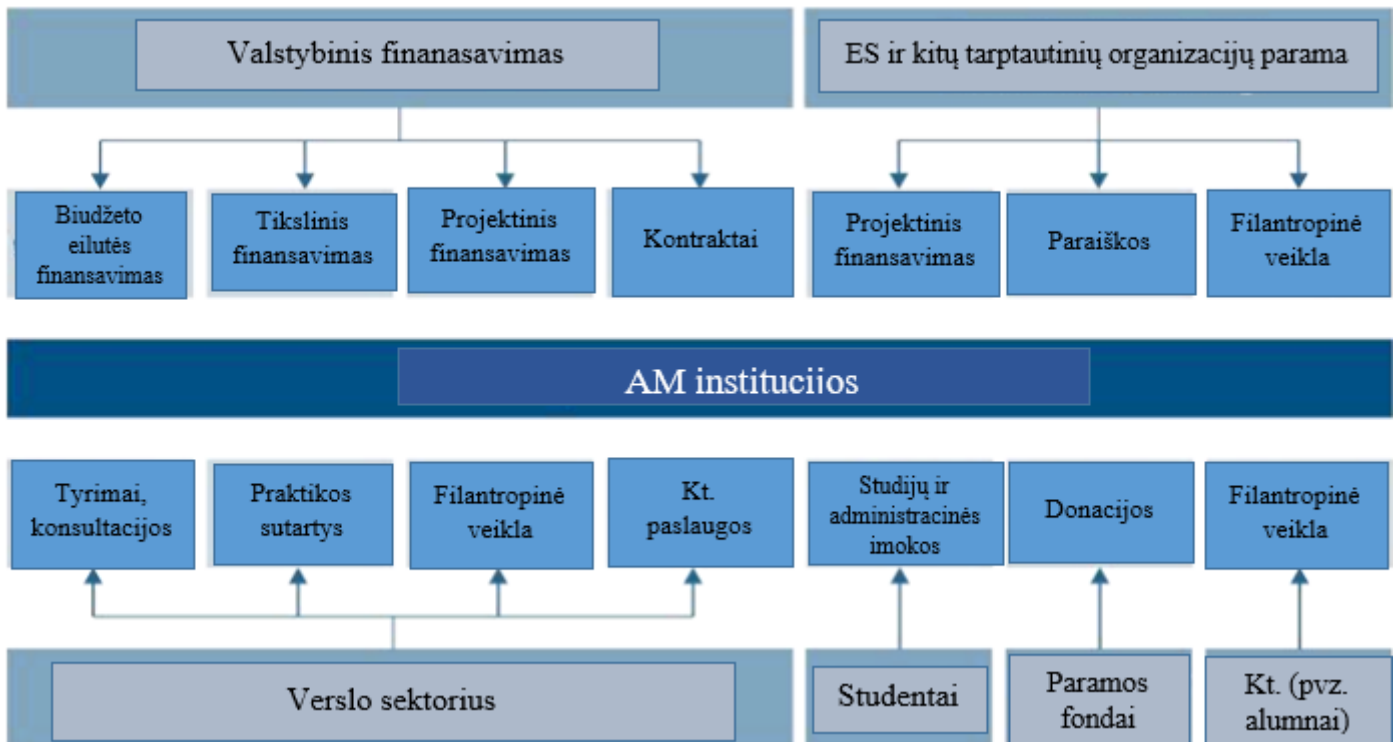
Valstybinis finanasavimas

ES ir kitų tarptautinių organizacijų parama

Biudžeto eilutės finansavimas

Tikslinis finansavimas

Projektinis finansavimas

Kontraktai

Projektinis finansavimas

Paraiškos

Filantropinė veikla

AM instituciios

Tyrimai, konsultacijos

Praktikos sutartys

Filantropinė veikla

Kt. paslaugos

Studijų ir administracinės imokos

Donacijos

Filantropinė veikla

Verslo sektorius

Studentai

Paramos fondai

Kt. (pvz. alumnai)